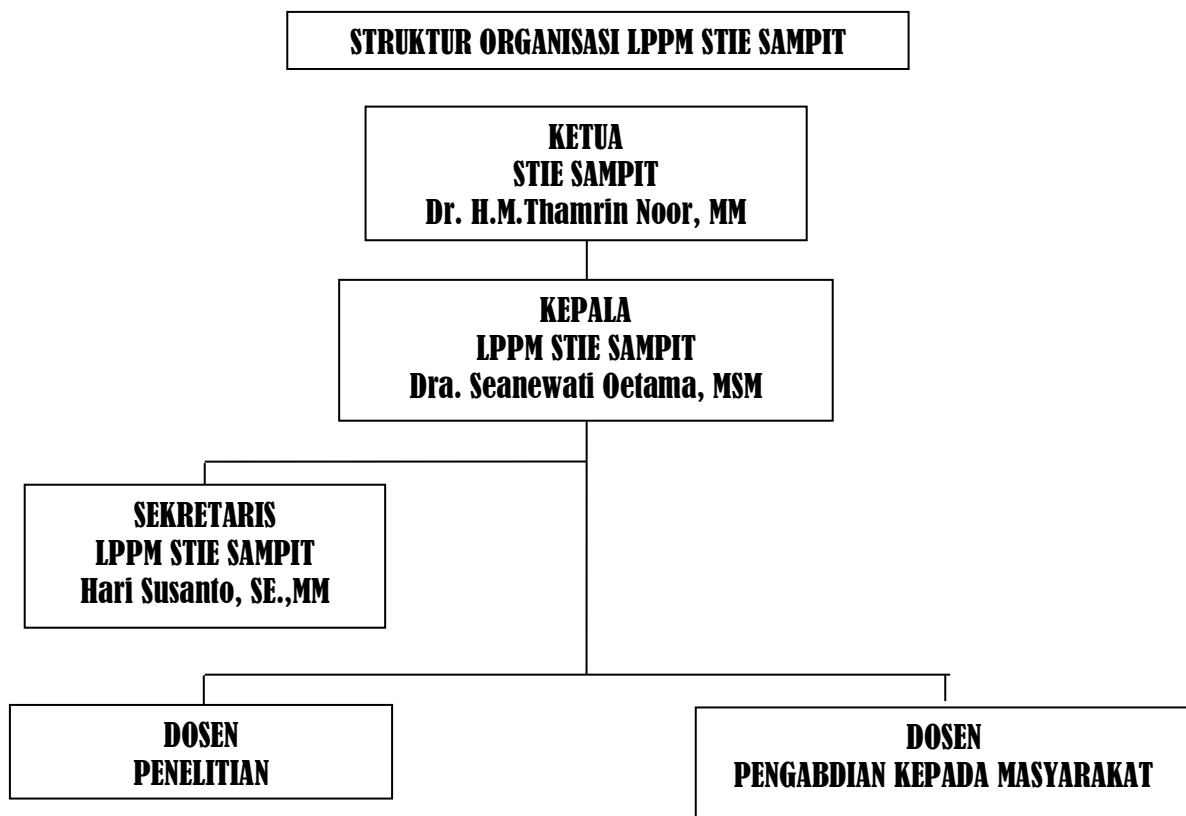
STRUKTUR ORGANISASI LPPM STIE SAMPIT

KETUA
STIE SAMPIT
Dr. H.M.Thamrin Noor, MM

KEPALA
LPPM STIE SAMPIT
Dra. Seanewati Oetama, MSM

SEKRETARIS
LPPM STIE SAMPIT
Hari Susanto, SE.,MM

DOSEN
PENELITIAN

DOSEN
PENGABDIAN KEPADA MASYARAKAT